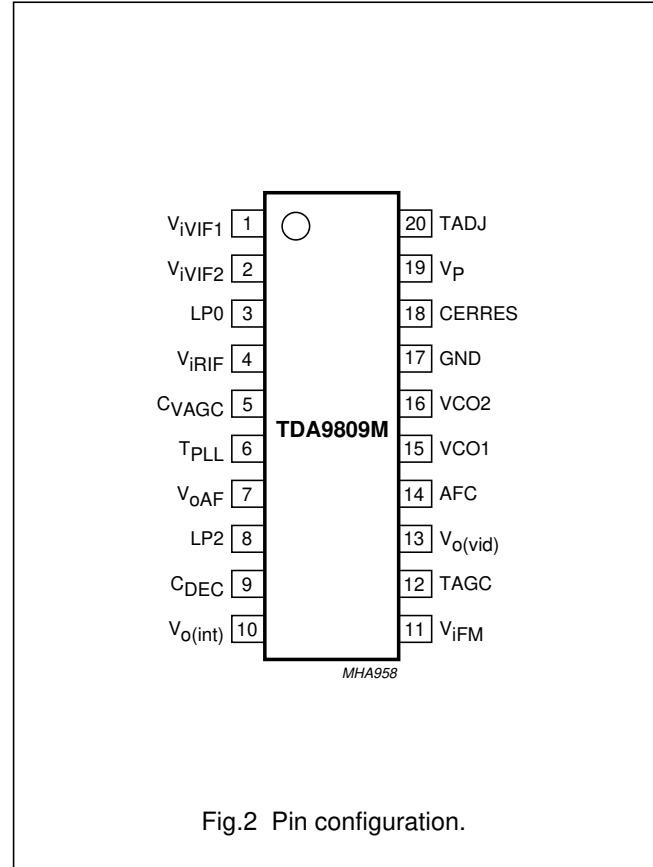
$V_{iVIF1}$ 1
$V_{iVIF2}$ 2
LP0 3
$V_{iRIF}$ 4
$C_{VAGC}$ 5
$T_{PLL}$ 6
$V_{oAF}$ 7
LP2 8
$C_{DEC}$ 9
$V_{o(int)}$ 10

20 TADJ
19 $V_P$
18 CERRES
17 GND
16 VCO2
15 VCO1
14 AFC
13 $V_{o(vid)}$
12 TAGC
11 $V_{iFM}$

TDA9809M

MHA958

Fig.2 Pin configuration.